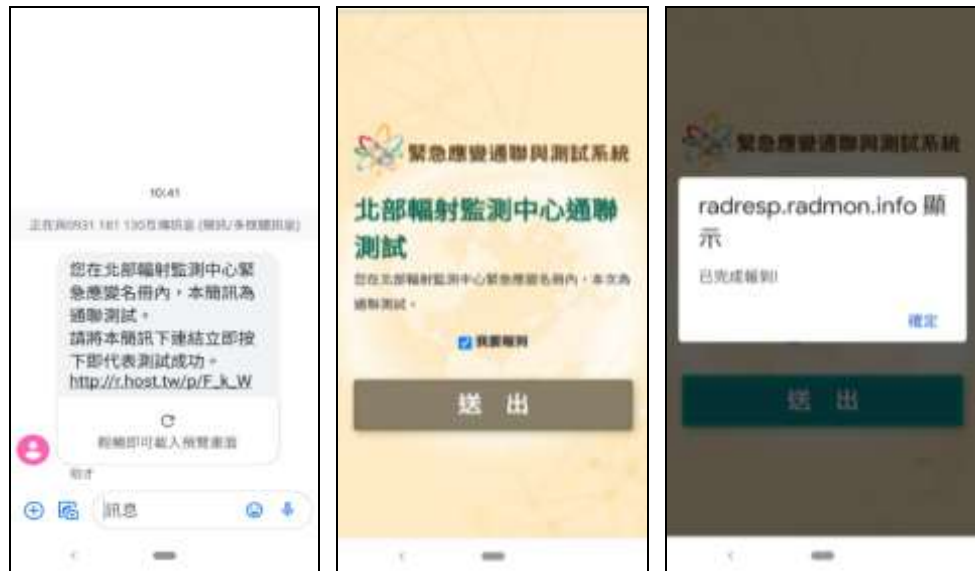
10:41

正在與0931 181 130互傳訊息 (簡訊/多媒體訊息)

您在北部輻射監測中心緊急應變名冊內，本簡訊為通聯測試。
請將本簡訊下連結立即按下即代表測試成功。
http://r.host.tw/p/F_k_W

輕觸即可載入預覽畫面

剛才

訊息

緊急應變通聯與測試系統

北部輻射監測中心通聯測試

您在北部輻射監測中心緊急應變名冊內，本次為通聯測試。

我要報到

送 出

緊急應變通聯與測試系統

radresp.radmon.info 顯示

已完成報到!

確定

送 出